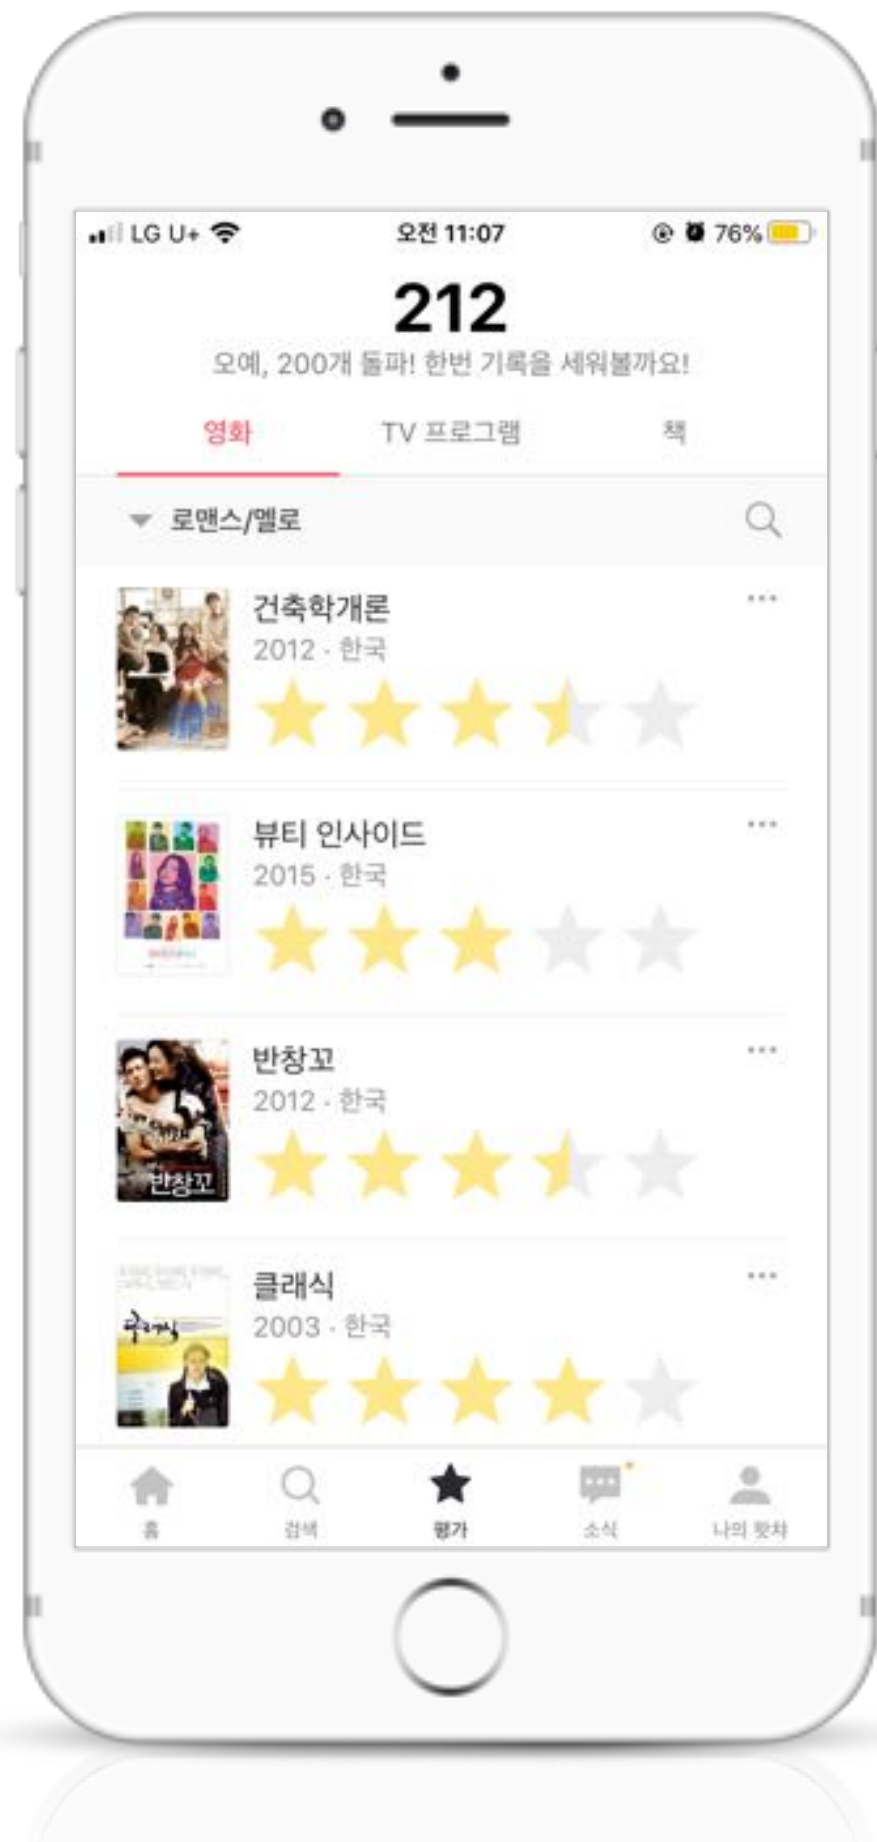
LG U+ 오전 11:07 76%

212

오예, 200개 돌파! 한번 기록을 세워볼까요!

영화 TV 프로그램 책

로맨스/멜로

건축학개론
2012 · 한국

뷰티 인사이드
2015 · 한국

반창꼬
2012 · 한국

반창꼬

클래식
2003 · 한국

클래식

홈 검색 평가 소식 나의 왓챠